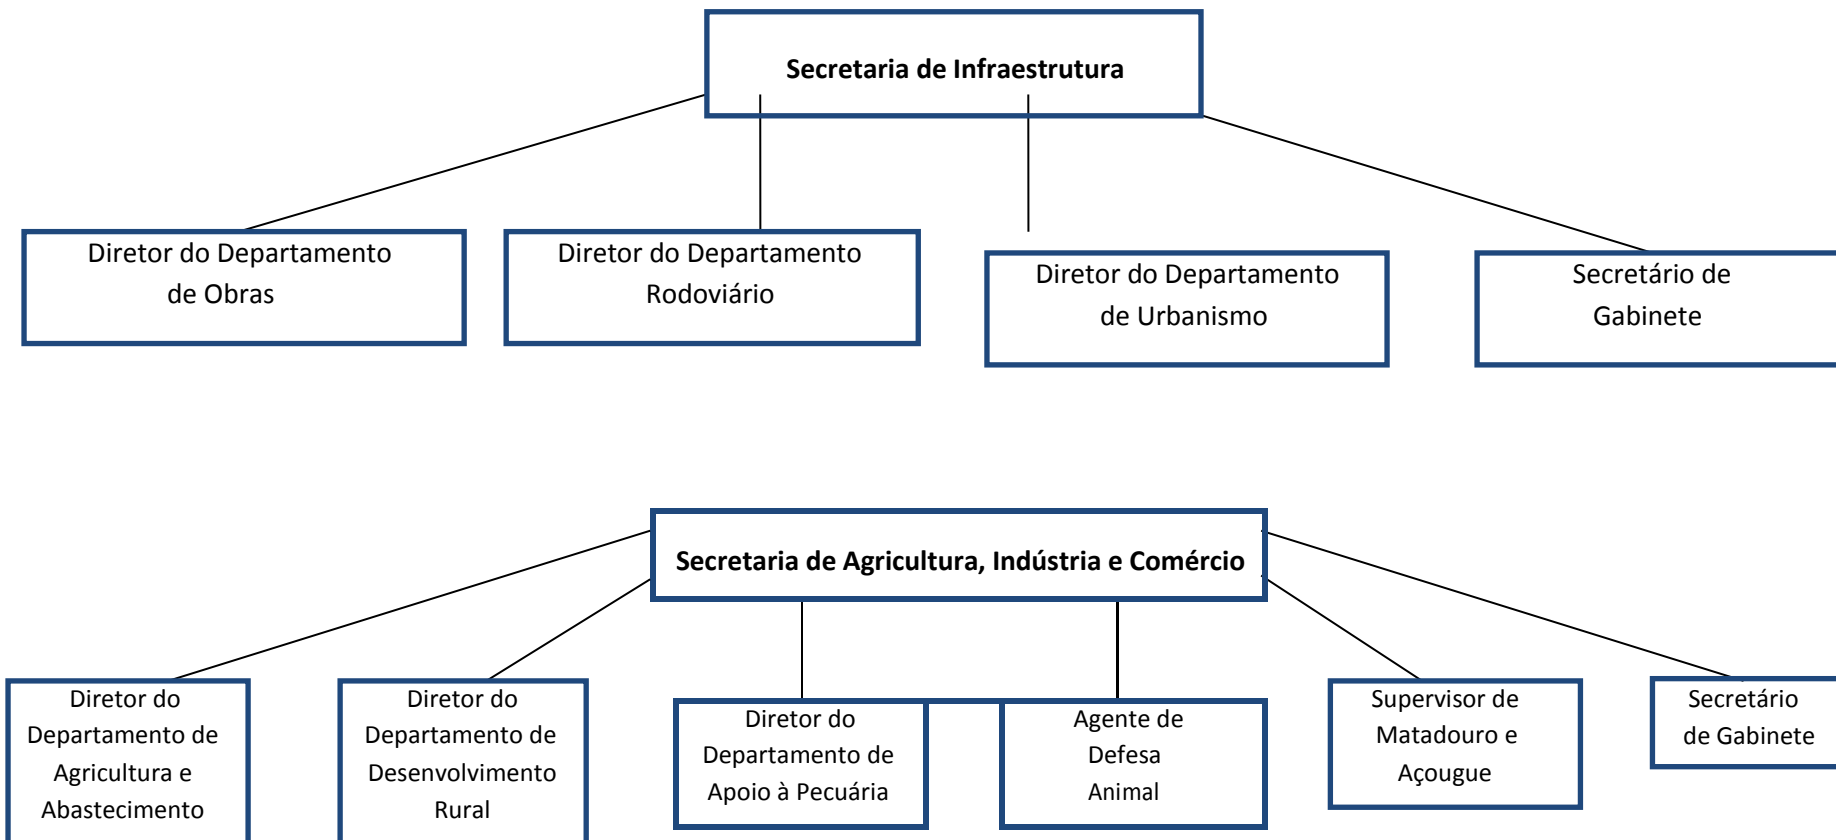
Secretaria de Infraestrutura

Diretor do Departamento de Obras

Diretor do Departamento Rodoviário

Diretor do Departamento de Urbanismo

Secretário de Gabinete

Secretaria de Agricultura, Indústria e Comércio

Diretor do Departamento de Agricultura e Abastecimento

Diretor do Departamento de Desenvolvimento Rural

Diretor do Departamento de Apoio à Pecuária

Agente de Defesa Animal

Supervisor de Matadouro e Açougue

Secretário de Gabinete